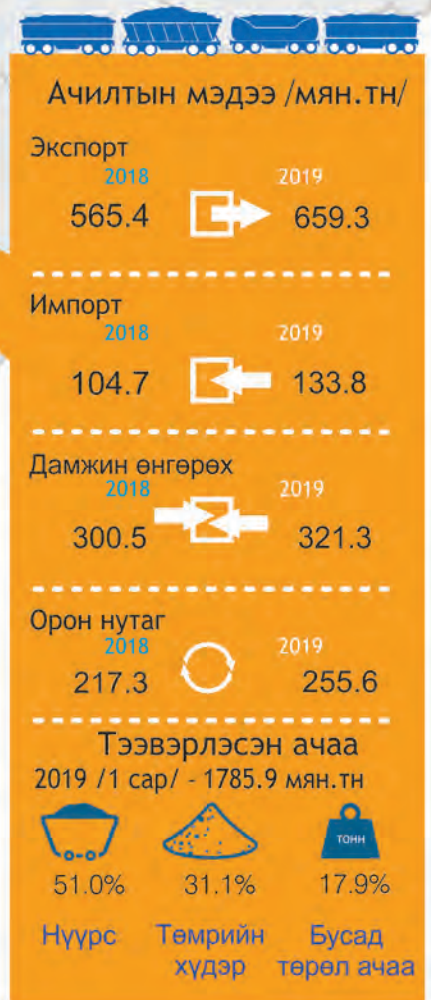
Ачилтын мэдээ /мян.тн/

Экспорт
2018 2019
565.4 659.3

Импорт
2018 2019
104.7 133.8

Дамжин өнгөрөх
2018 2019
300.5 321.3

Орон нутаг
2018 2019
217.3 255.6

Тээвэрлэсэн ачаа
2019 /1 сар/ - 1785.9 мян.тн

тонн

51.0% 31.1% 17.9%

Нүүрс Төмрийн хүдэр Бусад төрөл ачаа